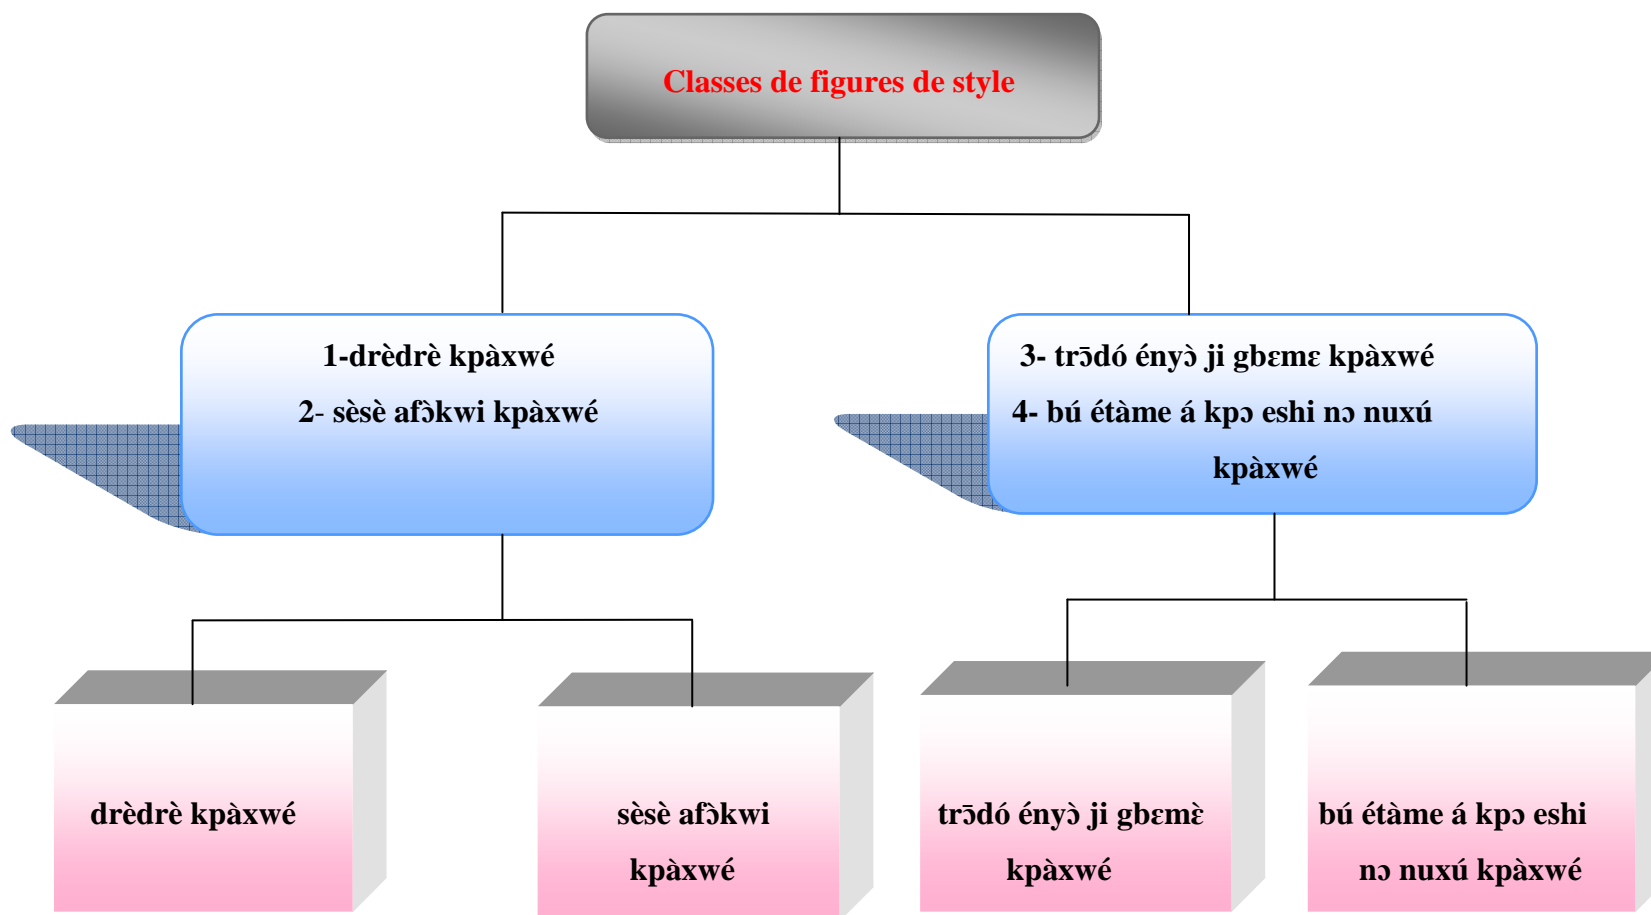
Classes de figures de style

1-drèdrè kpàxwé

2- sèsè afɔ̀kwi kpàxwé

3- trɔ̄dó ényɔ̀ ji gbɛmɛ kpàxwé

4- bú étàme á kpɔ eshi nɔ nuxú kpàxwé

drèdrè kpàxwé

sèsè afɔ̀kwi kpàxwé

trɔ̄dó ényɔ̀ ji gbɛmɛ̀ kpàxwé

bú étàme á kpɔ eshi nɔ nuxú kpàxwé